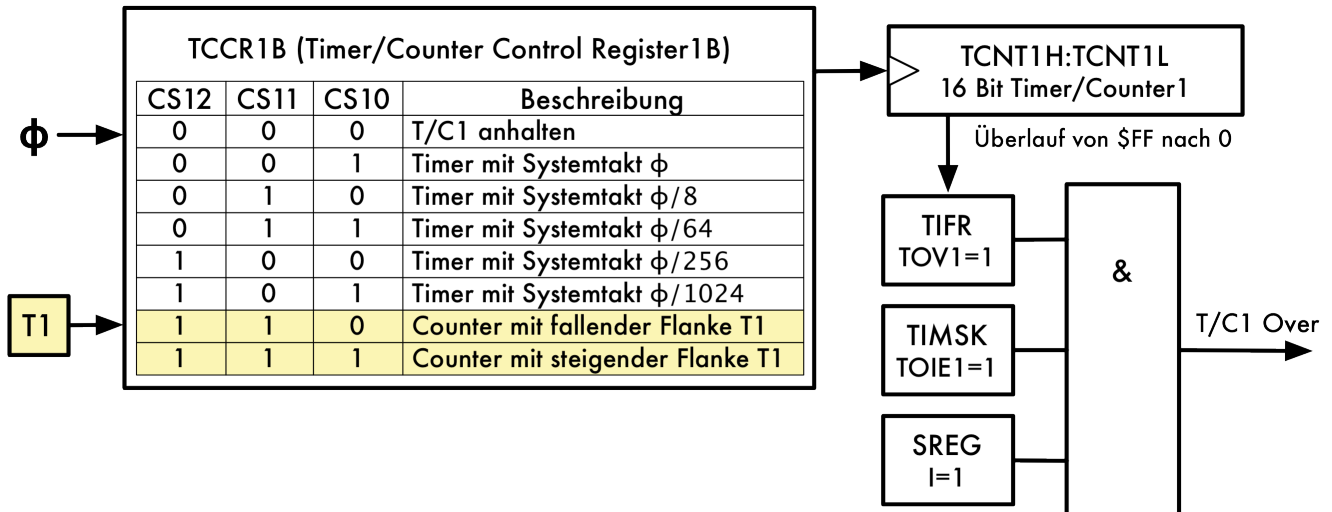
$\phi$

TCCR1B (Timer/Counter Control Register1B)

| CS12 | CS11 | CS10 | Beschreibung |
|---|---|---|---|
| 0 | 0 | 0 | T/C1 anhalten |
| 0 | 0 | 1 | Timer mit Systemtakt $\phi$ |
| 0 | 1 | 0 | Timer mit Systemtakt $\phi/8$ |
| 0 | 1 | 1 | Timer mit Systemtakt $\phi/64$ |
| 1 | 0 | 0 | Timer mit Systemtakt $\phi/256$ |
| 1 | 0 | 1 | Timer mit Systemtakt $\phi/1024$ |
| 1 | 1 | 0 | Counter mit fallender Flanke T1 |
| 1 | 1 | 1 | Counter mit steigender Flanke T1 |

T1

TCNT1H:TCNT1L
16 Bit Timer/Counter1

Überlauf von $FF nach 0

TIFR
TOV1=1

TIMSK
TOIE1=1

SREG
I=1

&

T/C1 Over